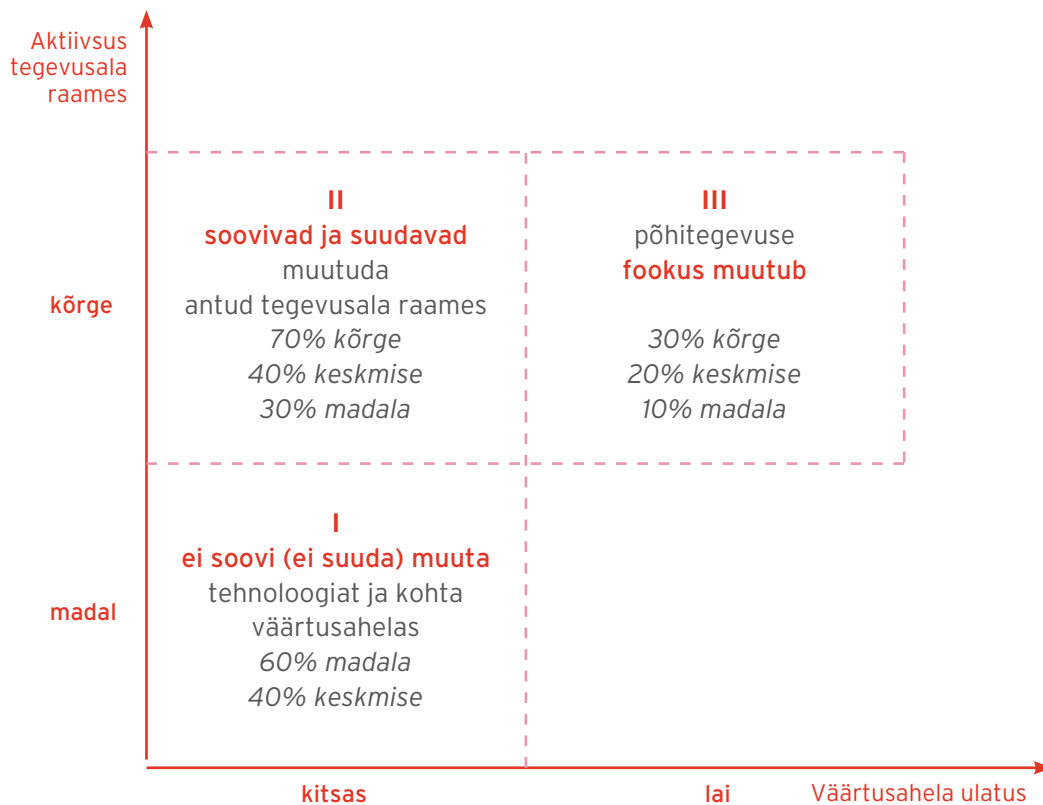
Aktiivsus tegevusala raames

II
soovivad ja suudavad
muutuda
antud tegevusala raames
70% kõrge
40% keskmise
30% madala

III
põhitegevuse
fookus muutub

30% kõrge
20% keskmise
10% madala

kõrge

I
ei soovi (ei suuda) muuta
tehnoloogiat ja kohta
väärtusahelas
60% madala
40% keskmise

madal

kitsas

lai

Väärtusahela ulatus